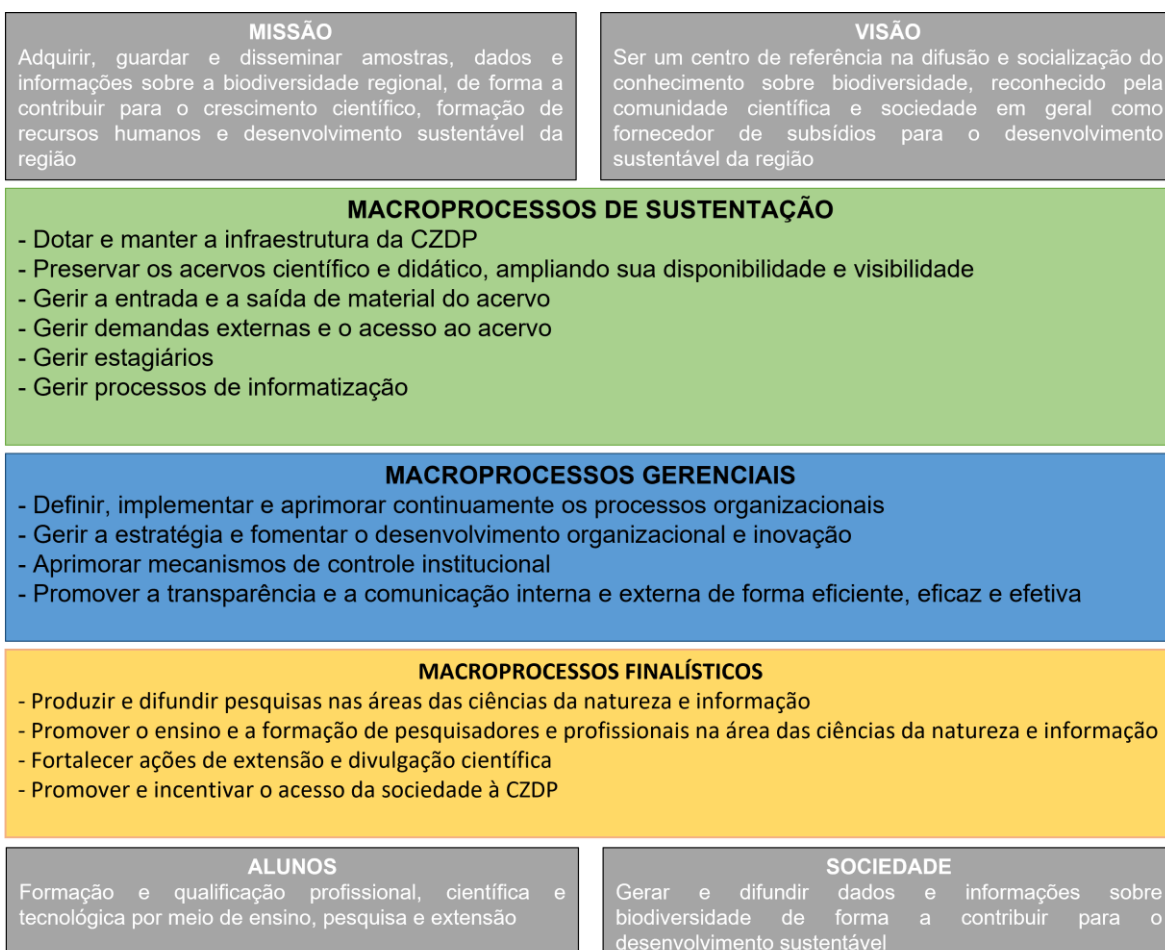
MISSÃO
Adquirir, guardar e disseminar amostras, dados e informações sobre a biodiversidade regional, de forma a contribuir para o crescimento científico, formação de recursos humanos e desenvolvimento sustentável da região

VISÃO
Ser um centro de referência na difusão e socialização do conhecimento sobre biodiversidade, reconhecido pela comunidade científica e sociedade em geral como fornecedor de subsídios para o desenvolvimento sustentável da região

MACROPROCESSOS DE SUSTENTAÇÃO
- Dotar e manter a infraestrutura da CZDP
- Preservar os acervos científico e didático, ampliando sua disponibilidade e visibilidade
- Gerir a entrada e a saída de material do acervo
- Gerir demandas externas e o acesso ao acervo
- Gerir estagiários
- Gerir processos de informatização

MACROPROCESSOS GERENCIAIS
- Definir, implementar e aprimorar continuamente os processos organizacionais
- Gerir a estratégia e fomentar o desenvolvimento organizacional e inovação
- Aprimorar mecanismos de controle institucional
- Promover a transparência e a comunicação interna e externa de forma eficiente, eficaz e efetiva

MACROPROCESSOS FINALÍSTICOS
- Produzir e difundir pesquisas nas áreas das ciências da natureza e informação
- Promover o ensino e a formação de pesquisadores e profissionais na área das ciências da natureza e informação
- Fortalecer ações de extensão e divulgação científica
- Promover e incentivar o acesso da sociedade à CZDP

ALUNOS
Formação e qualificação profissional, científica e tecnológica por meio de ensino, pesquisa e extensão

SOCIEDADE
Gerar e difundir dados e informações sobre biodiversidade de forma a contribuir para o desenvolvimento sustentável